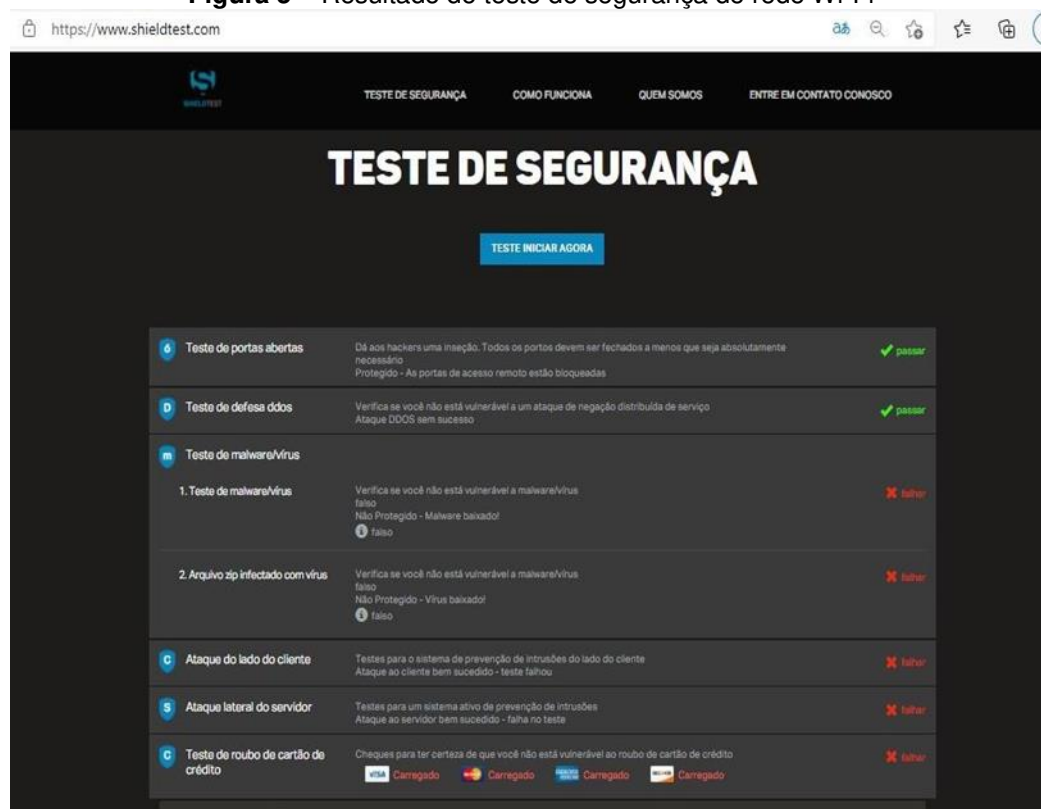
Figura 3 – Resultado do teste de segurança da rede Wi-Fi

https://www.shieldtest.com

SHIELDTEST

TESTE DE SEGURANÇA COMO FUNCIONA QUEM SOMOS ENTRE EM CONTATO CONOSCO

TESTE DE SEGURANÇA

TESTE INICIAR AGORA

ó Teste de portas abertas — Dá aos hackers uma inseção. Todos os portos devem ser fechados a menos que seja absolutamente necessário
Protegido - As portas de acesso remoto estão bloqueadas — passar

D Teste de defesa ddos — Verifica se você não está vulnerável a um ataque de negação distribuída de serviço
Ataque DDOS sem sucesso — passar

m Teste de malware/vírus

1. Teste de malware/vírus — Verifica se você não está vulnerável a malware/vírus
falso
Não Protegido - Malware baixado!
falso — falhar

2. Arquivo zip infectado com vírus — Verifica se você não está vulnerável a malware/vírus
falso
Não Protegido - Vírus baixado!
falso — falhar

C Ataque do lado do cliente — Testes para o sistema de prevenção de intrusões do lado do cliente
Ataque ao cliente bem sucedido - teste falhou — falhar

S Ataque lateral do servidor — Testes para um sistema ativo de prevenção de intrusões
Ataque ao servidor bem sucedido - falha no teste — falhar

C Teste de roubo de cartão de crédito — Cheques para ter certeza de que você não está vulnerável ao roubo de cartão de crédito
VISA Carregado Carregado Carregado Carregado — falhar